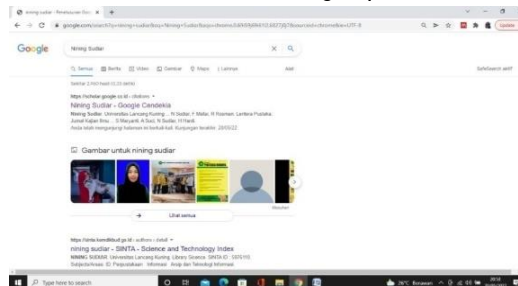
nining sudiar - Penelusuran Goo ×  +

google.com/search?q=nining+sudiar

Google   Nining Sudiar

Semua  Berita  Video  Gambar  Maps  Lainnya   Alat   SafeSearch aktif

Sekitar 2.560 hasil (0,33 detik)

https://scholar.google.co.id › citations

Nining Sudiar - Google Cendekia

Nining Sudiar. Universitas Lancang Kuning ... N Sudiar, F Maifar, R Rosman, Lentera Pustaka: Jurnal Kajian Ilmu ... S Maryanti, A Susi, N Sudiar, N Hardi.

Anda telah mengunjungi halaman ini berkali-kali. Kunjungan terakhir: 28/03/22

Gambar untuk nining sudiar

Masukan

Lihat semua

https://sinta.kemdikbud.go.id › authors › detail

nining sudiar - SINTA - Science and Technology Index

NINING SUDIAR. Universitas Lancang Kuning. Library Science. SINTA ID : 5979110. Subjects/Areas: ID. Perpustakaan · Informasi · Arsip dan Teknologi Informasi ...

Type here to search

26°C Berawan